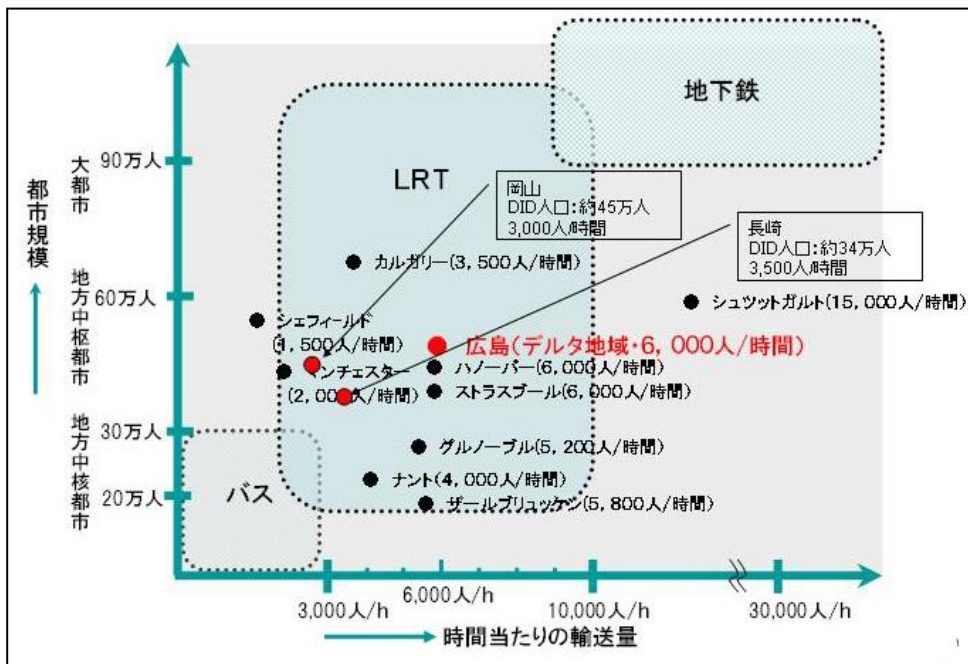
都市規模

大都市
90万人

地方中枢都市
60万人

地方中核都市
30万人
20万人

地下鉄

LRT

バス

岡山
DID人口:約45万人
3,000人/時間

長崎
DID人口:約34万人
3,500人/時間

カルガリー(3,500人/時間)

シュツットガルト(15,000人/時間)

シェフィールド
(1,500人/時間)

広島(デルタ地域・6,000人/時間)

マンチェスター
(2,000人/時間)

ハノーバー(6,000人/時間)

ストラスブール(6,000人/時間)

グルノーブル(5,200人/時間)

ナント(4,000人/時間)

ザールブリュッケン(5,800人/時間)

3,000人/h
6,000人/h
10,000人/h
30,000人/h

時間当たりの輸送量